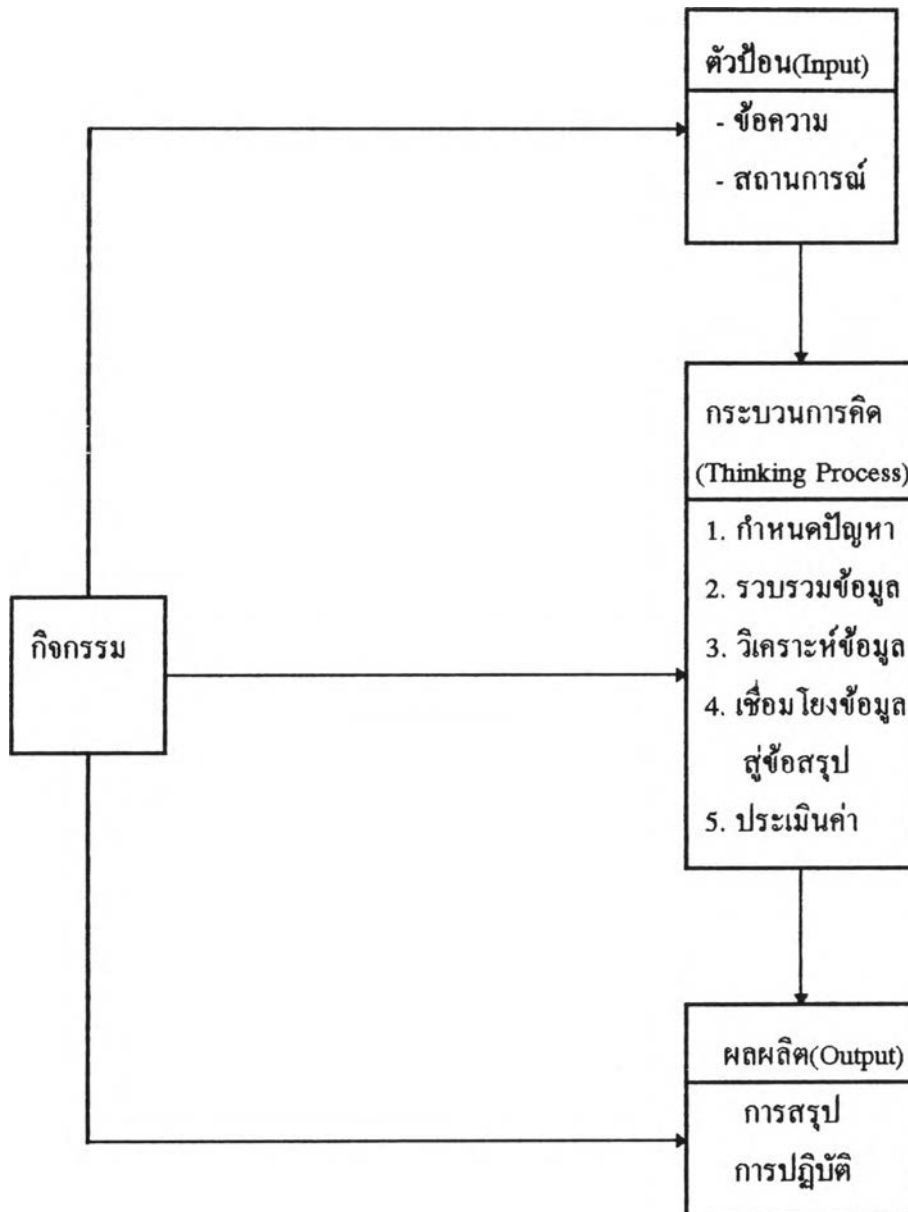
ตัวป้อน(Input)
- ข้อความ
- สถานการณ์

กระบวนการคิด
(Thinking Process)
1. กำหนดปัญหา
2. รวบรวมข้อมูล
3. วิเคราะห์ข้อมูล
4. เชื่อมโยงข้อมูลสู่ข้อสรุป
5. ประเมินค่า

กิจกรรม

ผลผลิต(Output)
การสรุป
การปฏิบัติ